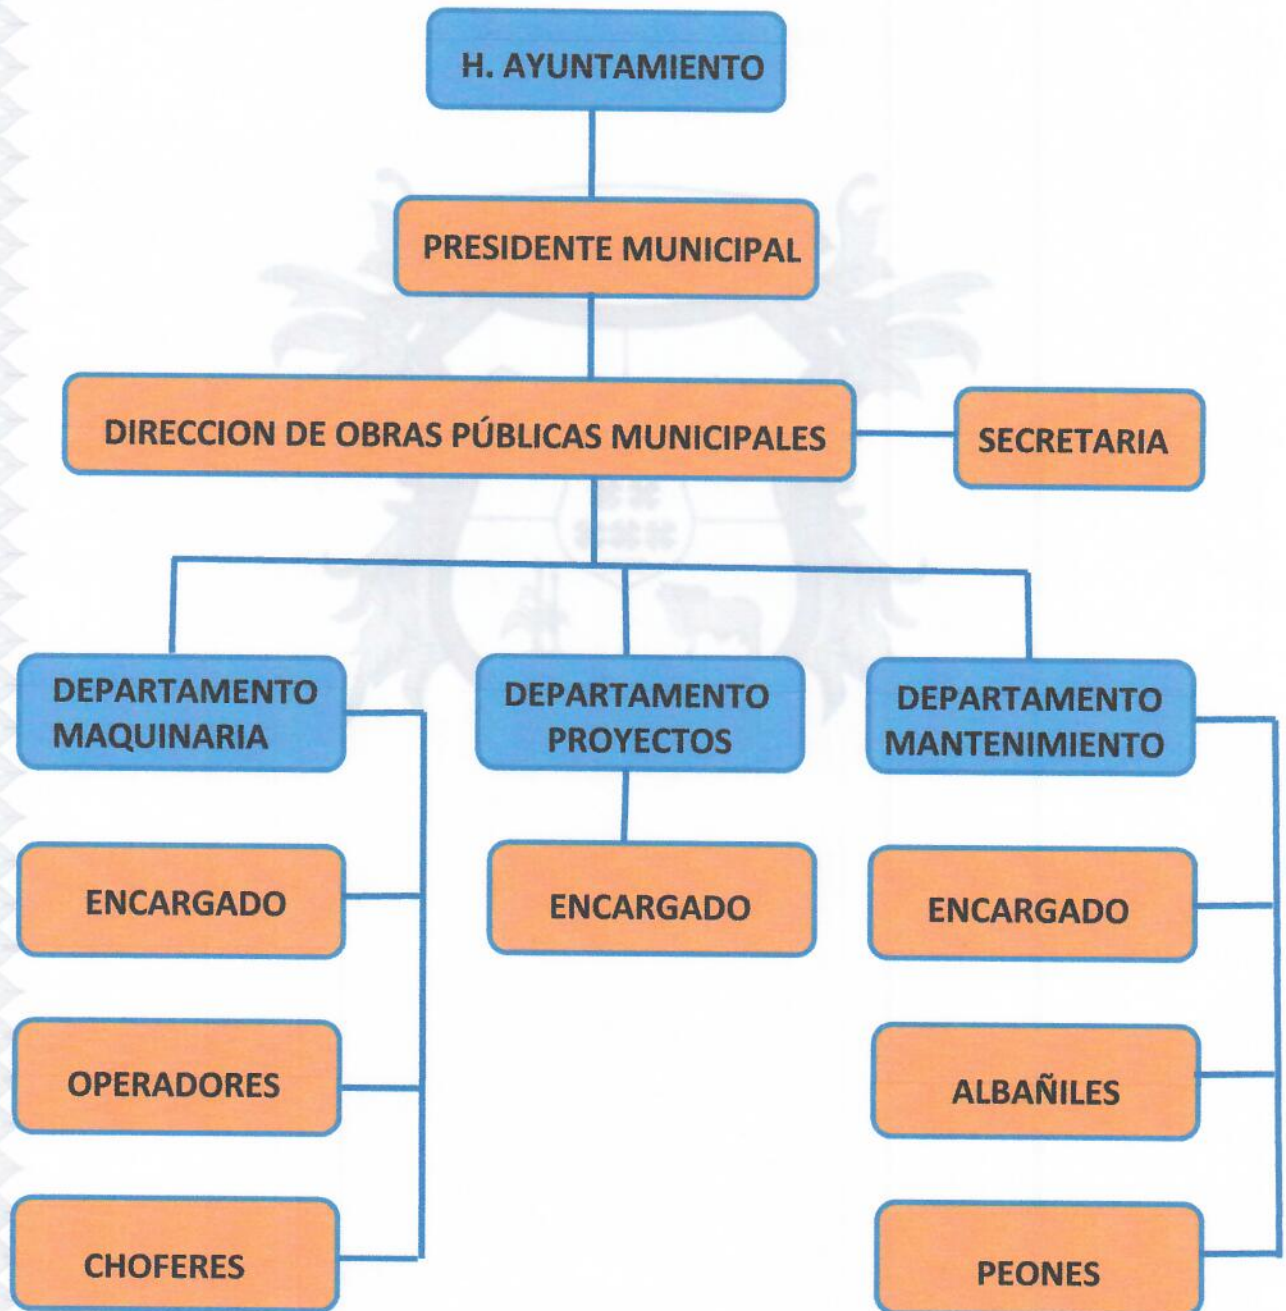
H. AYUNTAMIENTO

PRESIDENTE MUNICIPAL

DIRECCION DE OBRAS PÚBLICAS MUNICIPALES

SECRETARIA

DEPARTAMENTO MAQUINARIA

DEPARTAMENTO PROYECTOS

DEPARTAMENTO MANTENIMIENTO

ENCARGADO

OPERADORES

CHOFERES

ENCARGADO

ENCARGADO

ALBAÑILES

PEONES